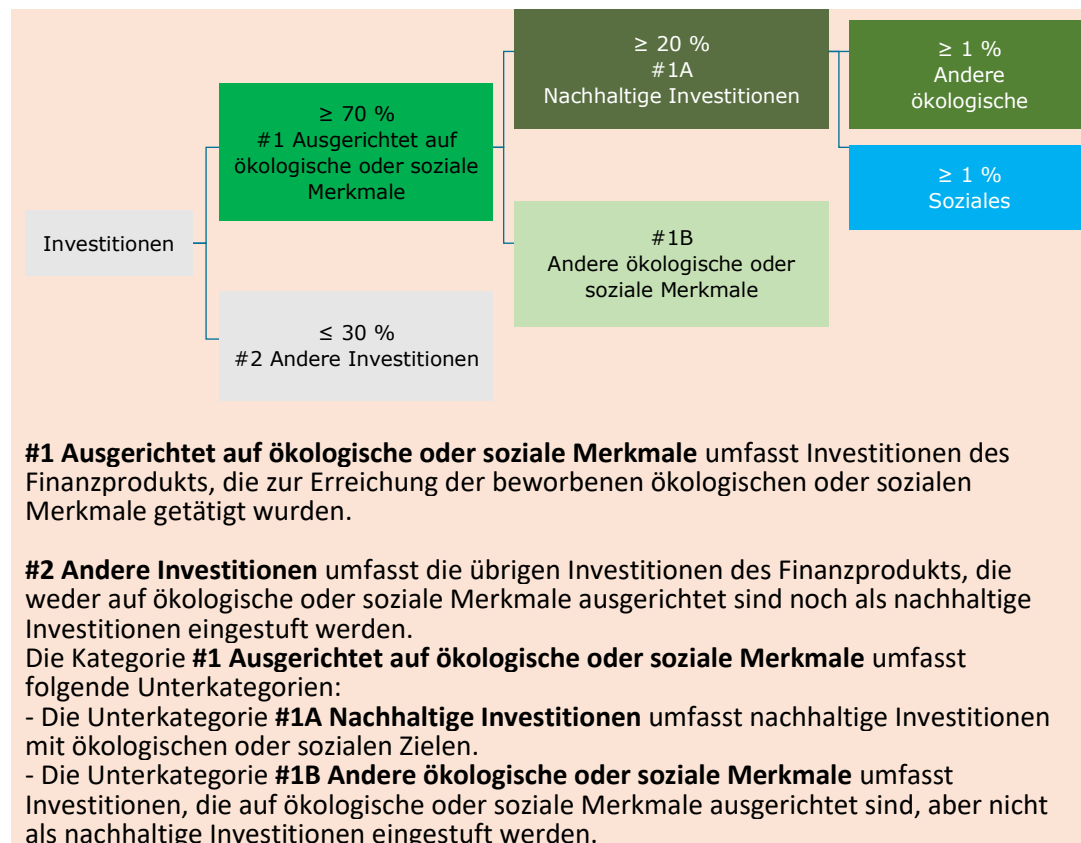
Investitionen

≥ 70 %
#1 Ausgerichtet auf ökologische oder soziale Merkmale

≥ 20 %
#1A
Nachhaltige Investitionen

≥ 1 %
Andere ökologische

≥ 1 %
Soziales

#1B
Andere ökologische oder soziale Merkmale

≤ 30 %
#2 Andere Investitionen

**#1 Ausgerichtet auf ökologische oder soziale Merkmale** umfasst Investitionen des Finanzprodukts, die zur Erreichung der beworbenen ökologischen oder sozialen Merkmale getätigt wurden.

**#2 Andere Investitionen** umfasst die übrigen Investitionen des Finanzprodukts, die weder auf ökologische oder soziale Merkmale ausgerichtet sind noch als nachhaltige Investitionen eingestuft werden.
Die Kategorie **#1 Ausgerichtet auf ökologische oder soziale Merkmale** umfasst folgende Unterkategorien:
- Die Unterkategorie **#1A Nachhaltige Investitionen** umfasst nachhaltige Investitionen mit ökologischen oder sozialen Zielen.
- Die Unterkategorie **#1B Andere ökologische oder soziale Merkmale** umfasst Investitionen, die auf ökologische oder soziale Merkmale ausgerichtet sind, aber nicht als nachhaltige Investitionen eingestuft werden.